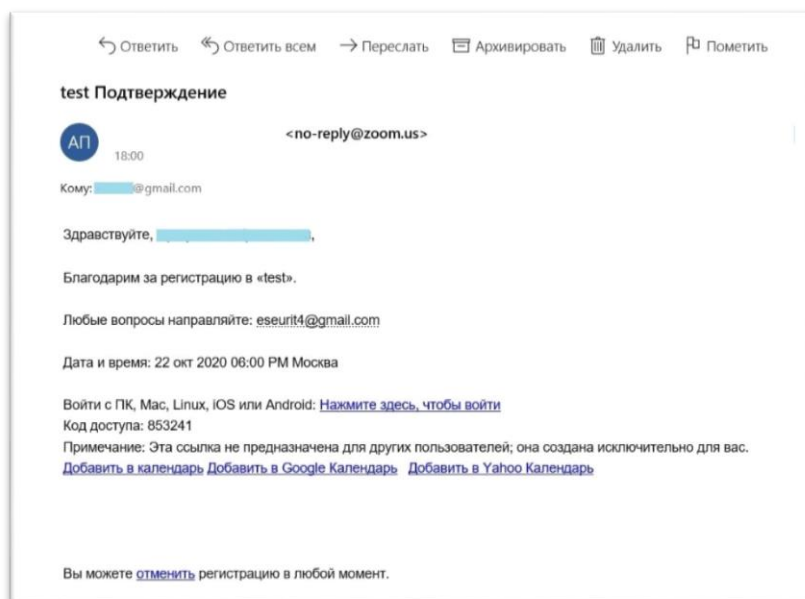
Ответить  Ответить всем  Переслать  Архивировать  Удалить  Пометить

test Подтверждение

АП  <no-reply@zoom.us>
18:00

Кому: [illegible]@gmail.com

Здравствуйте, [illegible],

Благодарим за регистрацию в «test».

Любые вопросы направляйте: eseurit4@gmail.com

Дата и время: 22 окт 2020 06:00 PM Москва

Войти с ПК, Mac, Linux, iOS или Android: Нажмите здесь, чтобы войти
Код доступа: 853241
Примечание: Эта ссылка не предназначена для других пользователей; она создана исключительно для вас.
Добавить в календарь Добавить в Google Календарь Добавить в Yahoo Календарь

Вы можете отменить регистрацию в любой момент.